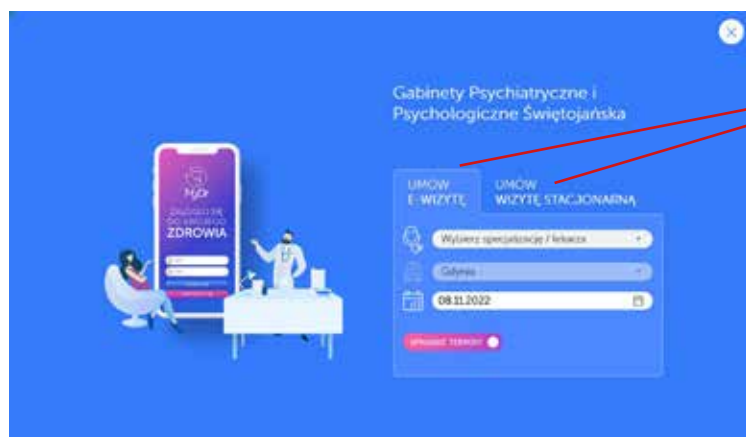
Gabinety Psychiatryczne i Psychologiczne Świętojańska

MyDr

ZADBAJ SIĘ DO SWOJEGO ZDROWIA

UMÓW E-WIZYTĘ

UMÓW WIZYTĘ STACJONARNĄ

Wybierz specjalizację / lekarza

Gdynia

08.11.2022

SPRAWDŹ TERMINY